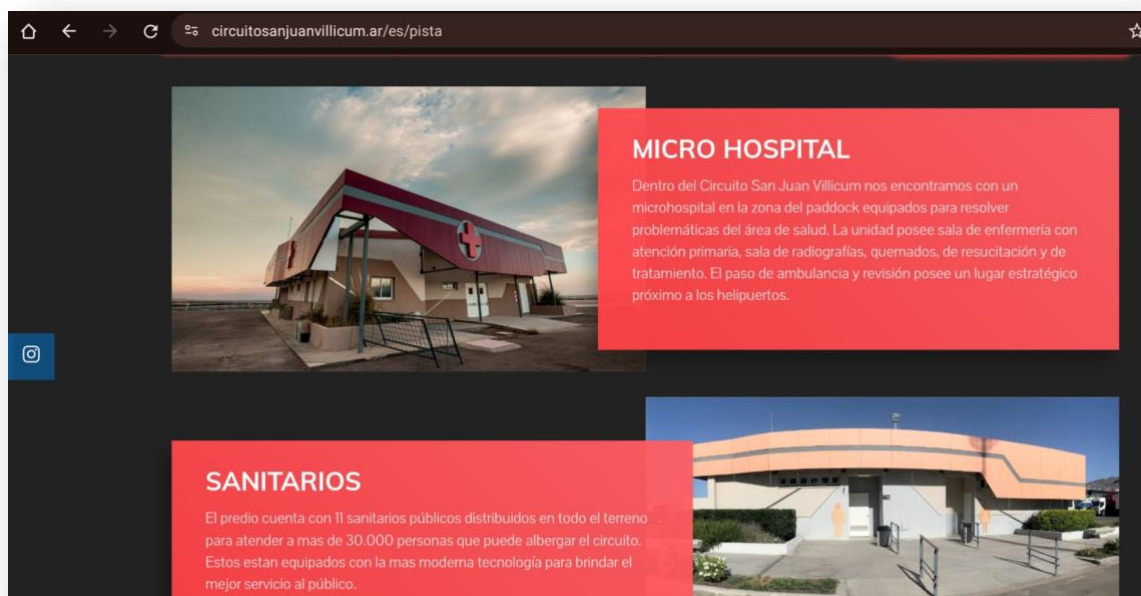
circuitosanjuanvillicum.ar/es/pista

MICRO HOSPITAL

Dentro del Circuito San Juan Villicum nos encontramos con un microhospital en la zona del paddock equipados para resolver problemáticas del área de salud. La unidad posee sala de enfermería con atención primaria, sala de radiografías, quemados, de resucitación y de tratamiento. El paso de ambulancia y revisión posee un lugar estratégico próximo a los helipuertos.

SANITARIOS

El predio cuenta con 11 sanitarios públicos distribuidos en todo el terreno para atender a mas de 30.000 personas que puede albergar el circuito. Estos estan equipados con la mas moderna tecnología para brindar el mejor servicio al público.